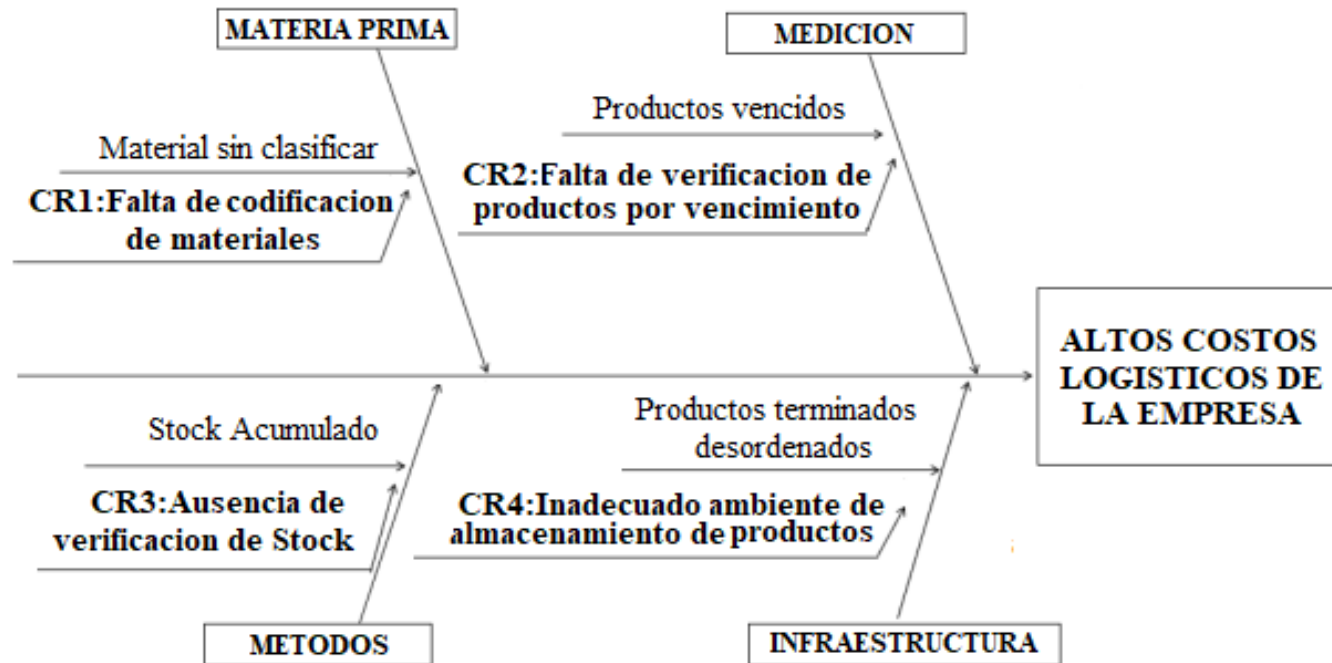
MATERIA PRIMA

MEDICION

Material sin clasificar

CR1:Falta de codificacion de materiales

Productos vencidos

CR2:Falta de verificacion de productos por vencimiento

ALTOS COSTOS LOGISTICOS DE LA EMPRESA

Stock Acumulado

CR3:Ausencia de verificacion de Stock

Productos terminados desordenados

CR4:Inadecuado ambiente de almacenamiento de productos

METODOS

INFRAESTRUCTURA